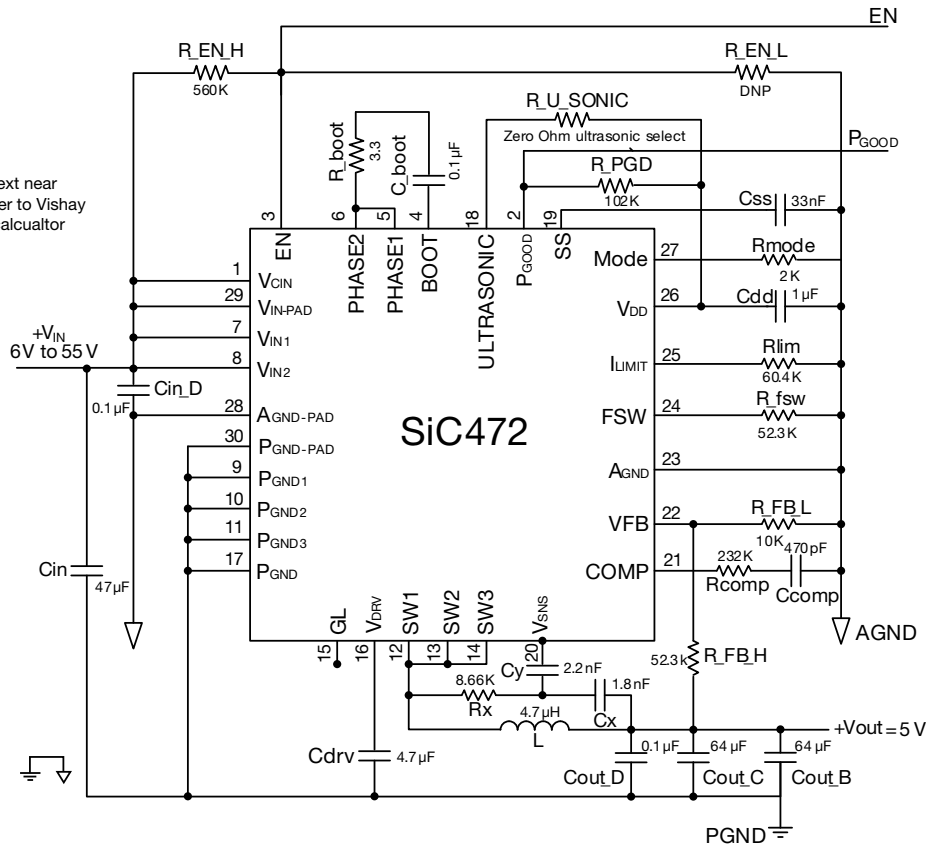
EN
R_EN_H
560K
R_EN_L
DNP
R_U_SONIC
Zero Ohm ultrasonic select
$P_{GOOD}$
ext near
er to Vishay
alcualtor
R_boot
3.3
C_boot
0.1 µF
R_PGD
102K
Css
33nF
3
6
5
4
18
2
19
EN
PHASE2
PHASE1
BOOT
ULTRASONIC
$P_{GOOD}$
SS
Mode
27
Rmode
2K
1
$V_{CIN}$
29
$V_{IN-PAD}$
$V_{DD}$
26
Cdd
1 µF
7
$V_{IN1}$
$+V_{IN}$
6V to 55 V
8
$V_{IN2}$
$I_{LIMIT}$
25
Rlim
60.4K
Cin_D
0.1 µF
28
$A_{GND-PAD}$
FSW
24
R_fsw
52.3K
30
$P_{GND-PAD}$
SiC472
9
$P_{GND1}$
$A_{GND}$
23
10
$P_{GND2}$
VFB
22
R_FB_L
10K
11
$P_{GND3}$
232K
470pF
17
$P_{GND}$
COMP
21
Rcomp
Ccomp
Cin
47µF
GL
$V_{DRV}$
SW1
SW2
SW3
$V_{SNS}$
AGND
15
16
12
13
14
20
52.3k
R_FB_H
Cy
2.2 nF
8.66K
1.8 nF
Rx
Cx
4.7 µH
L
+Vout = 5 V
Cdrv
4.7 µF
0.1 µF
64 µF
64 µF
Cout_D
Cout_C
Cout_B
PGND